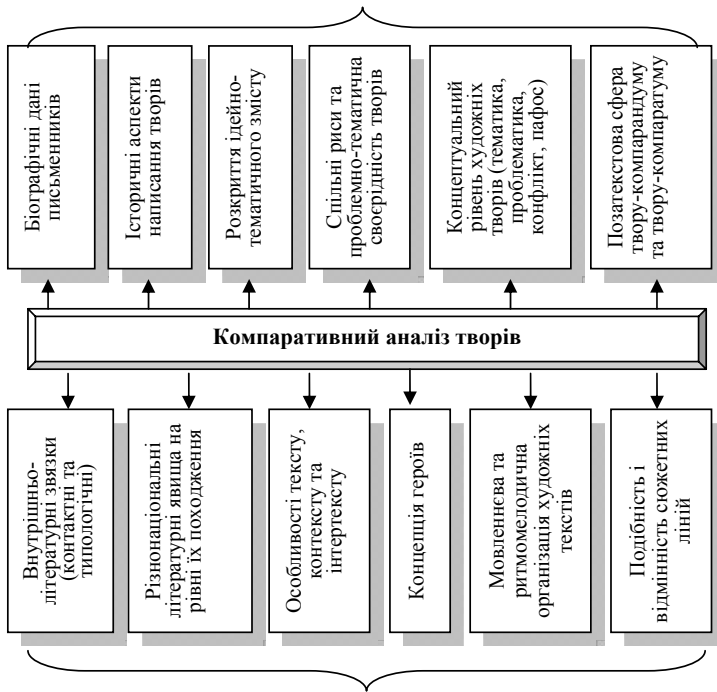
Біографічні дані письменників

Історичні аспекти написання творів

Розкриття ідейно-тематичного змісту

Спільні риси та проблемно-тематична своєрідність творів

Концептуальний рівень художніх творів (тематика, проблематика, конфлікт, пафос)

Позатекстова сфера твору-компаранду та твору-компаратуму

Компаративний аналіз творів

Внутрішньо-літературні звязки (контактні та типологічні)

Різнонаціональні літературні явища на рівні їх походження

Особливості тексту, контексту та інтертексту

Концепція героїв

Мовленнева та ритмомелодична організація художніх текстів

Подібність і відмінність сюжетних ліній